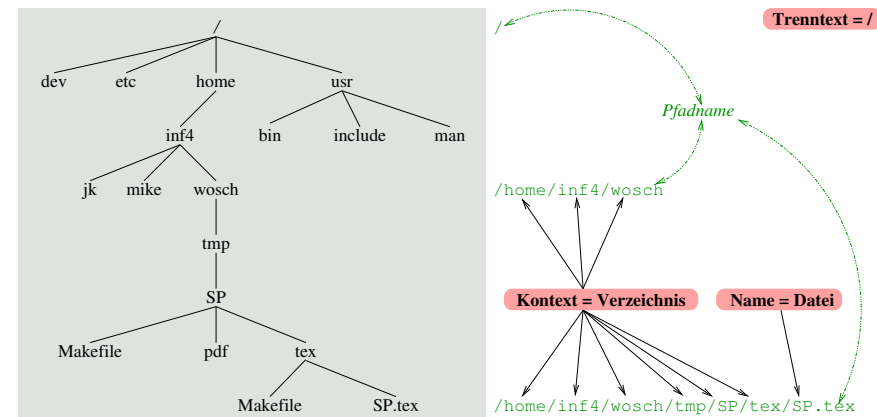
/

dev etc home usr

inf4 bin include man

jk mike wosch

tmp

SP

Makefile pdf tex

Makefile SP.tex

Trenntext = /

/

Pfadname

/home/inf4/wosch

Kontext = Verzeichnis

Name = Datei

/home/inf4/wosch/tmp/SP/tex/SP.tex